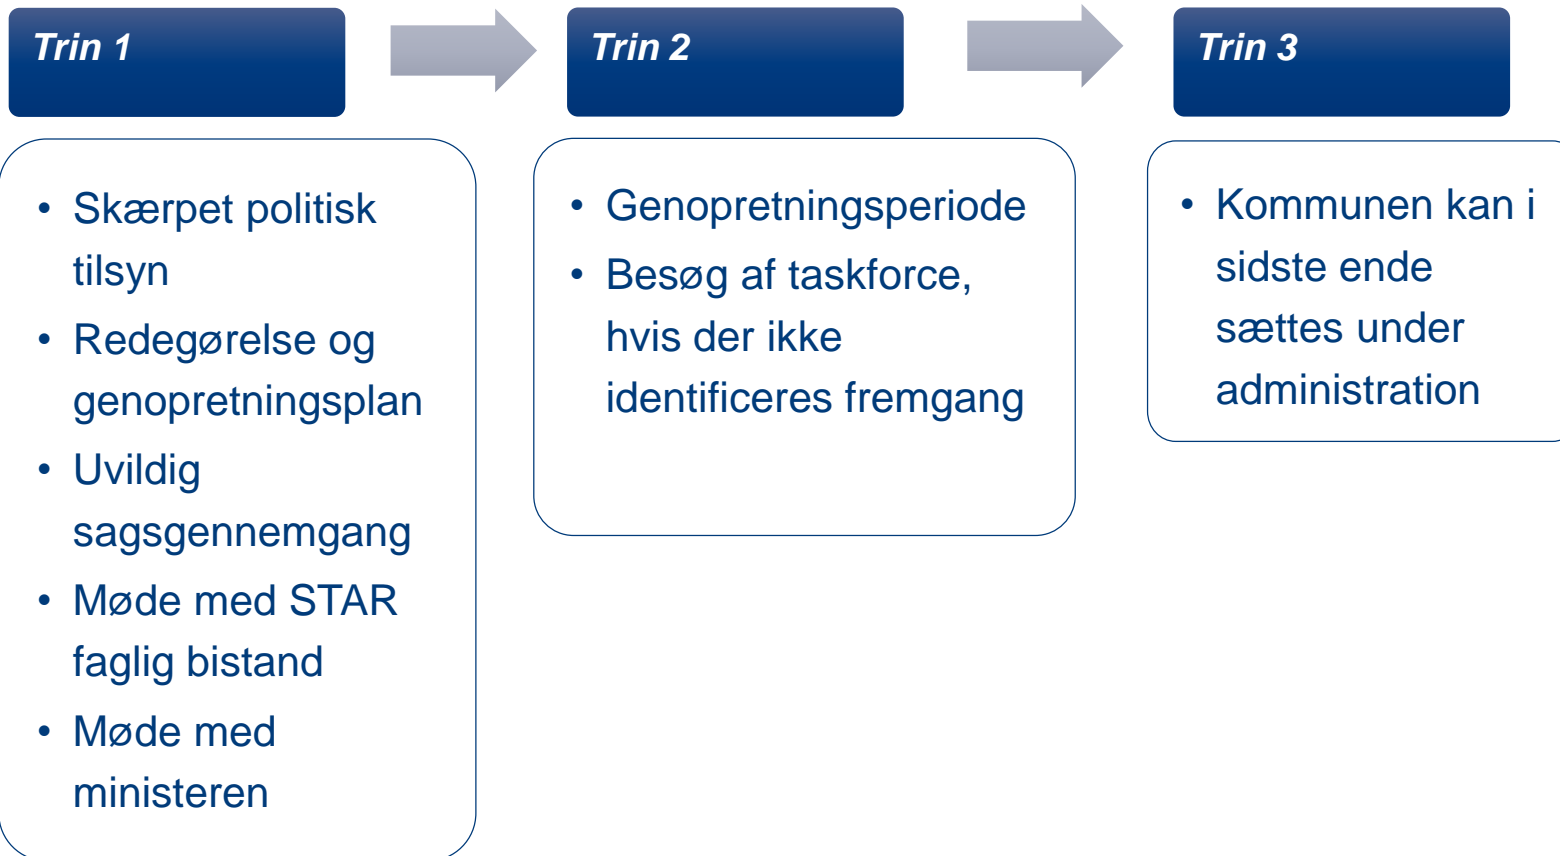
Trin 1

- Skærpet politisk tilsyn
- Redegørelse og genopretningsplan
- Uvildig sagsgennemgang
- Møde med STAR faglig bistand
- Møde med ministeren

Trin 2

- Genopretningsperiode
- Besøg af taskforce, hvis der ikke identificeres fremgang

Trin 3

- Kommunen kan i sidste ende sættes under administration